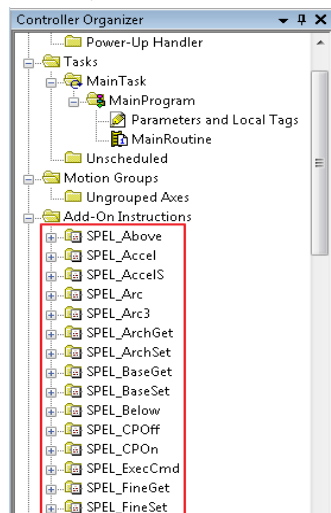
Controller Organizer
Power-Up Handler
Tasks
MainTask
MainProgram
Parameters and Local Tags
MainRoutine
Unscheduled
Motion Groups
Ungrouped Axes
Add-On Instructions
SPEL_Above
SPEL_Accel
SPEL_AccelS
SPEL_Arc
SPEL_Arc3
SPEL_ArchGet
SPEL_ArchSet
SPEL_BaseGet
SPEL_BaseSet
SPEL_Below
SPEL_CPOff
SPEL_CPOn
SPEL_ExecCmd
SPEL_FineGet
SPEL_FineSet